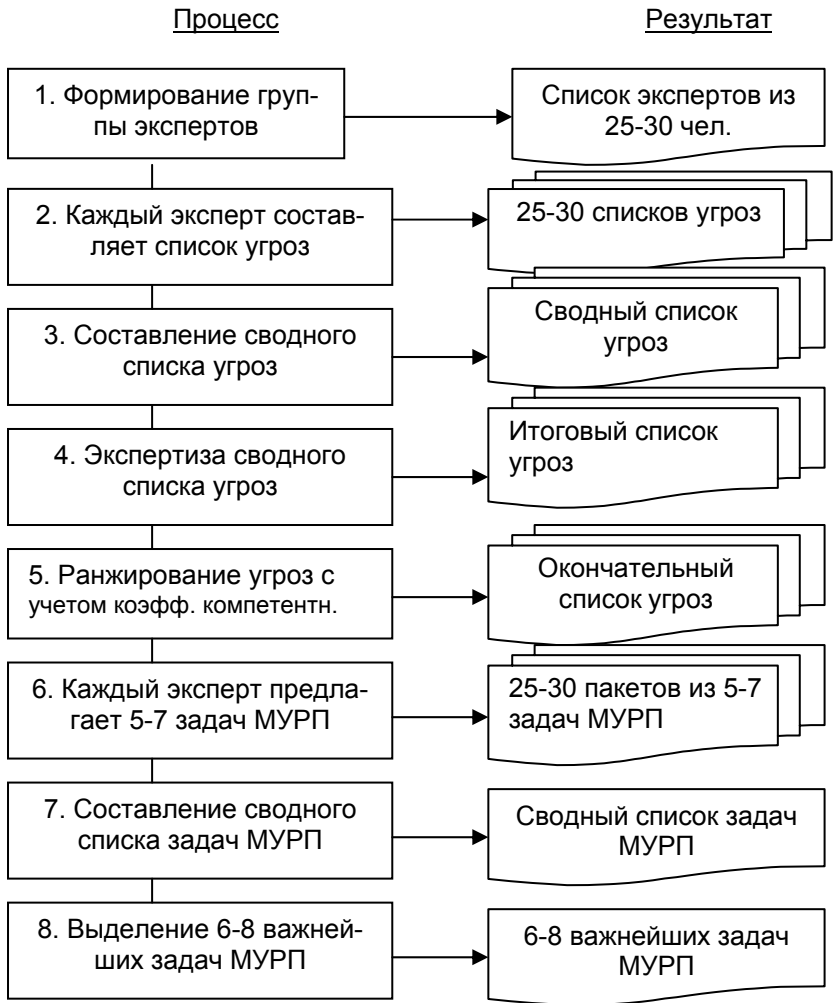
Процесс

Результат

1. Формирование группы экспертов

Список экспертов из 25-30 чел.

2. Каждый эксперт составляет список угроз

25-30 списков угроз

3. Составление сводного списка угроз

Сводный список угроз

4. Экспертиза сводного списка угроз

Итоговый список угроз

5. Ранжирование угроз с учетом коэфф. компетентн.

Окончательный список угроз

6. Каждый эксперт предлагает 5-7 задач МУРП

25-30 пакетов из 5-7 задач МУРП

7. Составление сводного списка задач МУРП

Сводный список задач МУРП

8. Выделение 6-8 важнейших задач МУРП

6-8 важнейших задач МУРП